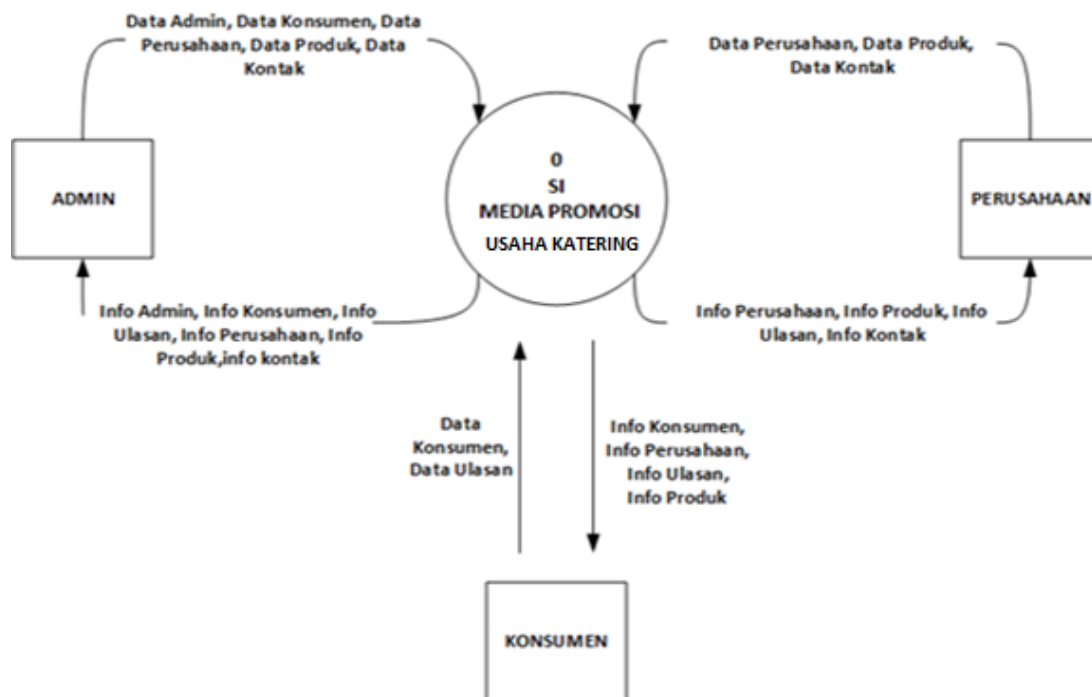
Data Admin, Data Konsumen, Data Perusahaan, Data Produk, Data Kontak

Data Perusahaan, Data Produk, Data Kontak

ADMIN

0
SI
MEDIA PROMOSI
USAHA KATERING

PERUSAHAAN

Info Admin, Info Konsumen, Info Ulasan, Info Perusahaan, Info Produk,info kontak

Info Perusahaan, Info Produk, Info Ulasan, Info Kontak

Data Konsumen, Data Ulasan

Info Konsumen, Info Perusahaan, Info Ulasan, Info Produk

KONSUMEN